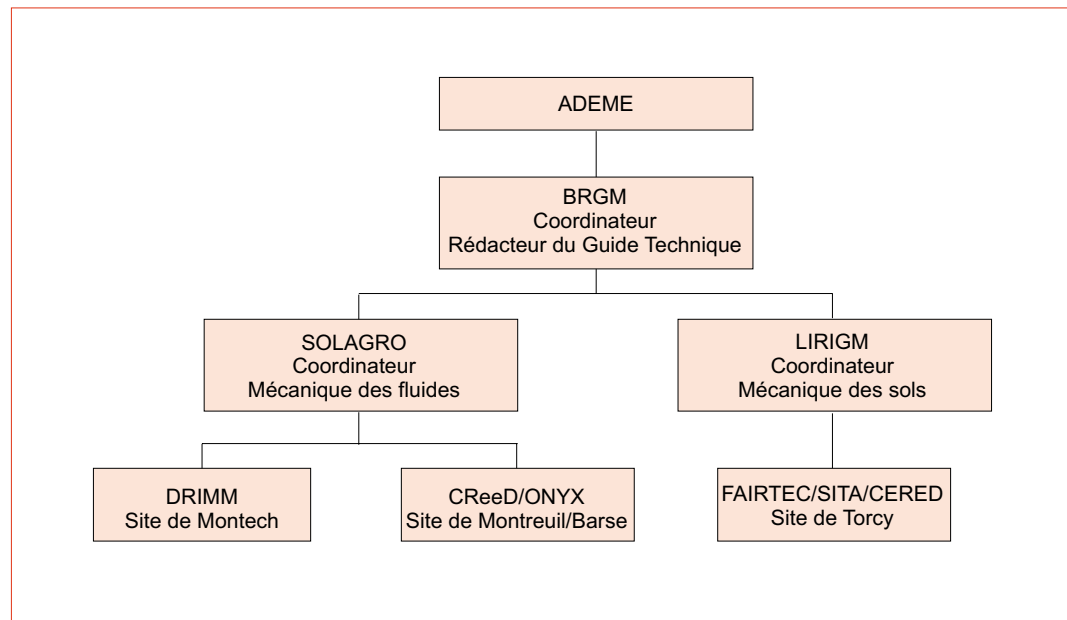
ADEME

BRGM
Coordinateur
Rédacteur du Guide Technique

SOLAGRO
Coordinateur
Mécanique des fluides

LIRIGM
Coordinateur
Mécanique des sols

DRIMM
Site de Montech

CReeD/ONYX
Site de Montreuil/Barse

FAIRTEC/SITA/CERED
Site de Torcy